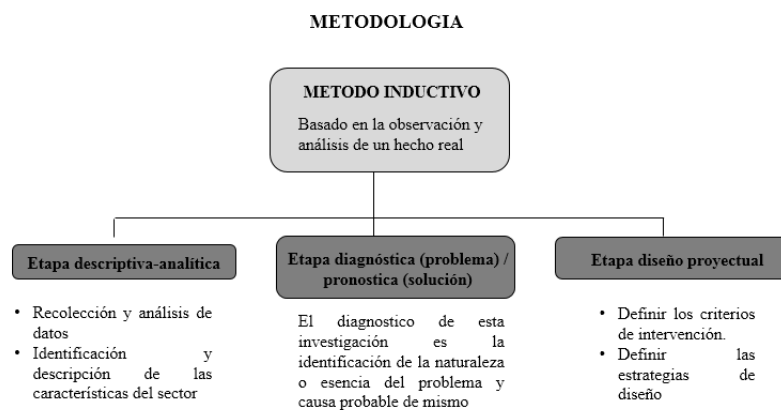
METODOLOGIA

METODO INDUCTIVO

Basado en la observación y análisis de un hecho real

Etapa descriptiva-analítica

• Recolección y análisis de datos
• Identificación y descripción de las características del sector

Etapa diagnóstica (problema) / pronostica (solución)

El diagnostico de esta investigación es la identificación de la naturaleza o esencia del problema y causa probable de mismo

Etapa diseño proyectual

• Definir los criterios de intervención.
• Definir las estrategias de diseño